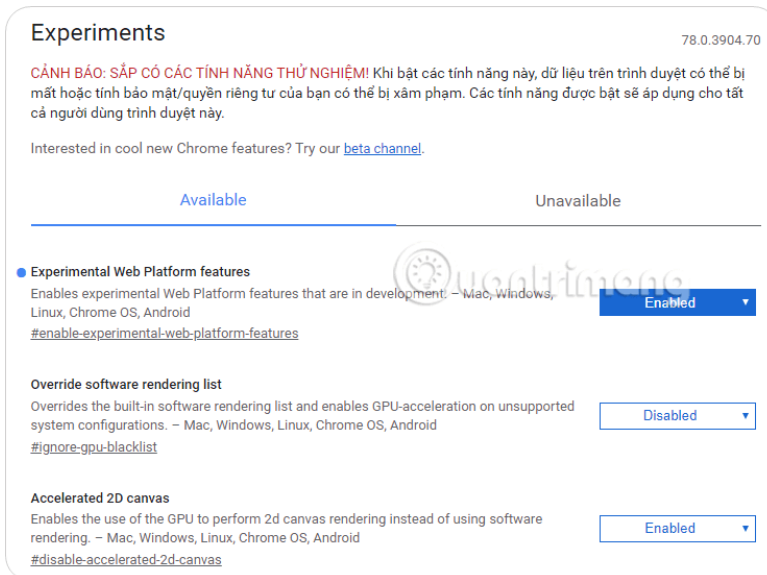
Experiments

78.0.3904.70

CẢNH BÁO: SẮP CÓ CÁC TÍNH NĂNG THỬ NGHIỆM! Khi bật các tính năng này, dữ liệu trên trình duyệt có thể bị mất hoặc tính bảo mật/quyền riêng tư của bạn có thể bị xâm phạm. Các tính năng được bật sẽ áp dụng cho tất cả người dùng trình duyệt này.

Interested in cool new Chrome features? Try our beta channel.

Available

Unavailable

Experimental Web Platform features

Enables experimental Web Platform features that are in development. – Mac, Windows, Linux, Chrome OS, Android

#enable-experimental-web-platform-features

Enabled

Override software rendering list

Overrides the built-in software rendering list and enables GPU-acceleration on unsupported system configurations. – Mac, Windows, Linux, Chrome OS, Android

#ignore-gpu-blacklist

Disabled

Accelerated 2D canvas

Enables the use of the GPU to perform 2d canvas rendering instead of using software rendering. – Mac, Windows, Linux, Chrome OS, Android

#disable-accelerated-2d-canvas

Enabled

Quantrimang